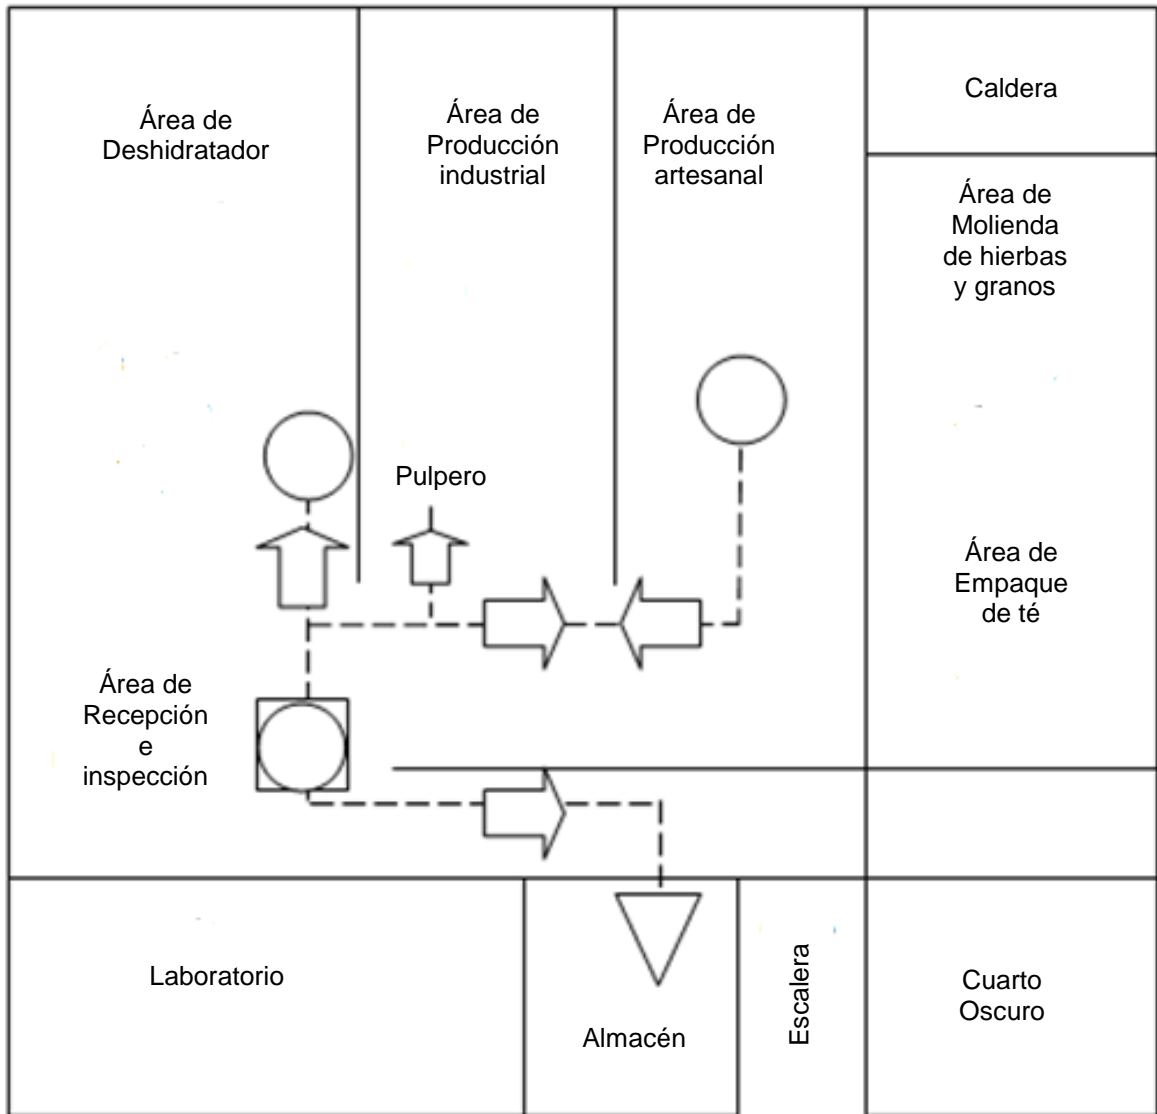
Área de Deshidratador

Área de Producción industrial

Área de Producción artesanal

Caldera

Área de Molienda de hierbas y granos

Pulpero

Área de Empaque de té

Área de Recepción e inspección

Laboratorio

Almacén

Escalera

Cuarto Oscuro